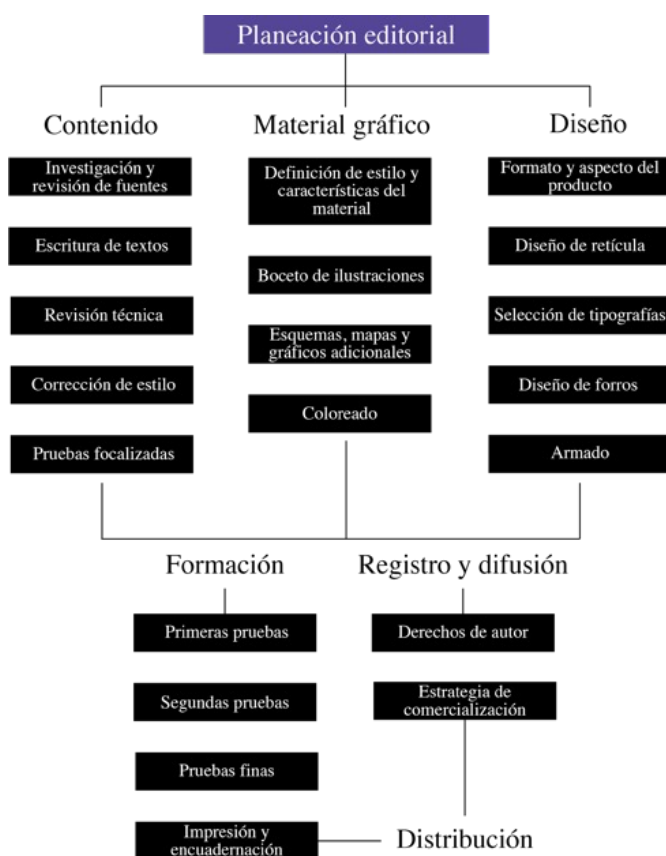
Planeación editorial

Contenido

Investigación y revisión de fuentes

Escritura de textos

Revisión técnica

Corrección de estilo

Pruebas focalizadas

Material gráfico

Definición de estilo y características del material

Boceto de ilustraciones

Esquemas, mapas y gráficos adicionales

Coloreado

Diseño

Formato y aspecto del producto

Diseño de retícula

Selección de tipografías

Diseño de forros

Armado

Formación

Primeras pruebas

Segundas pruebas

Pruebas finas

Impresión y encuadernación

Registro y difusión

Derechos de autor

Estrategia de comercialización

Distribución